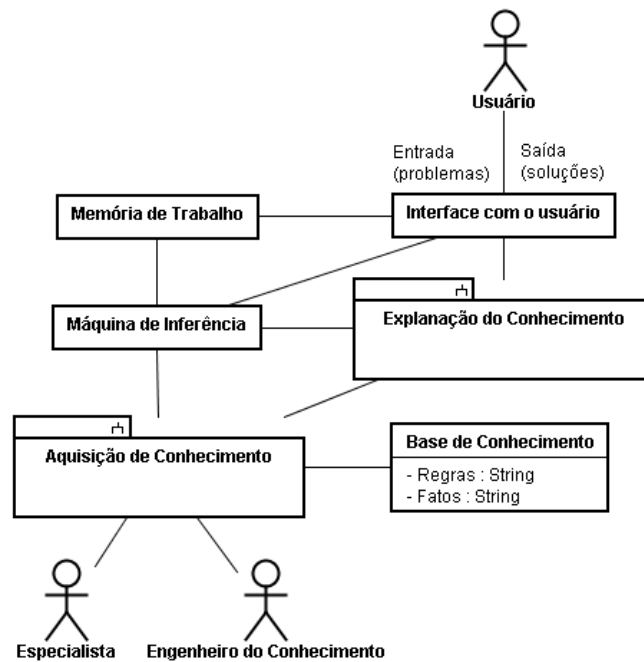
Usuário

Entrada (problemas)

Saída (soluções)

Memória de Trabalho

Interface com o usuário

Máquina de Inferência

Explanação do Conhecimento

Aquisição de Conhecimento

Base de Conhecimento

- Regras : String
- Fatos : String

Especialista

Engenheiro do Conhecimento